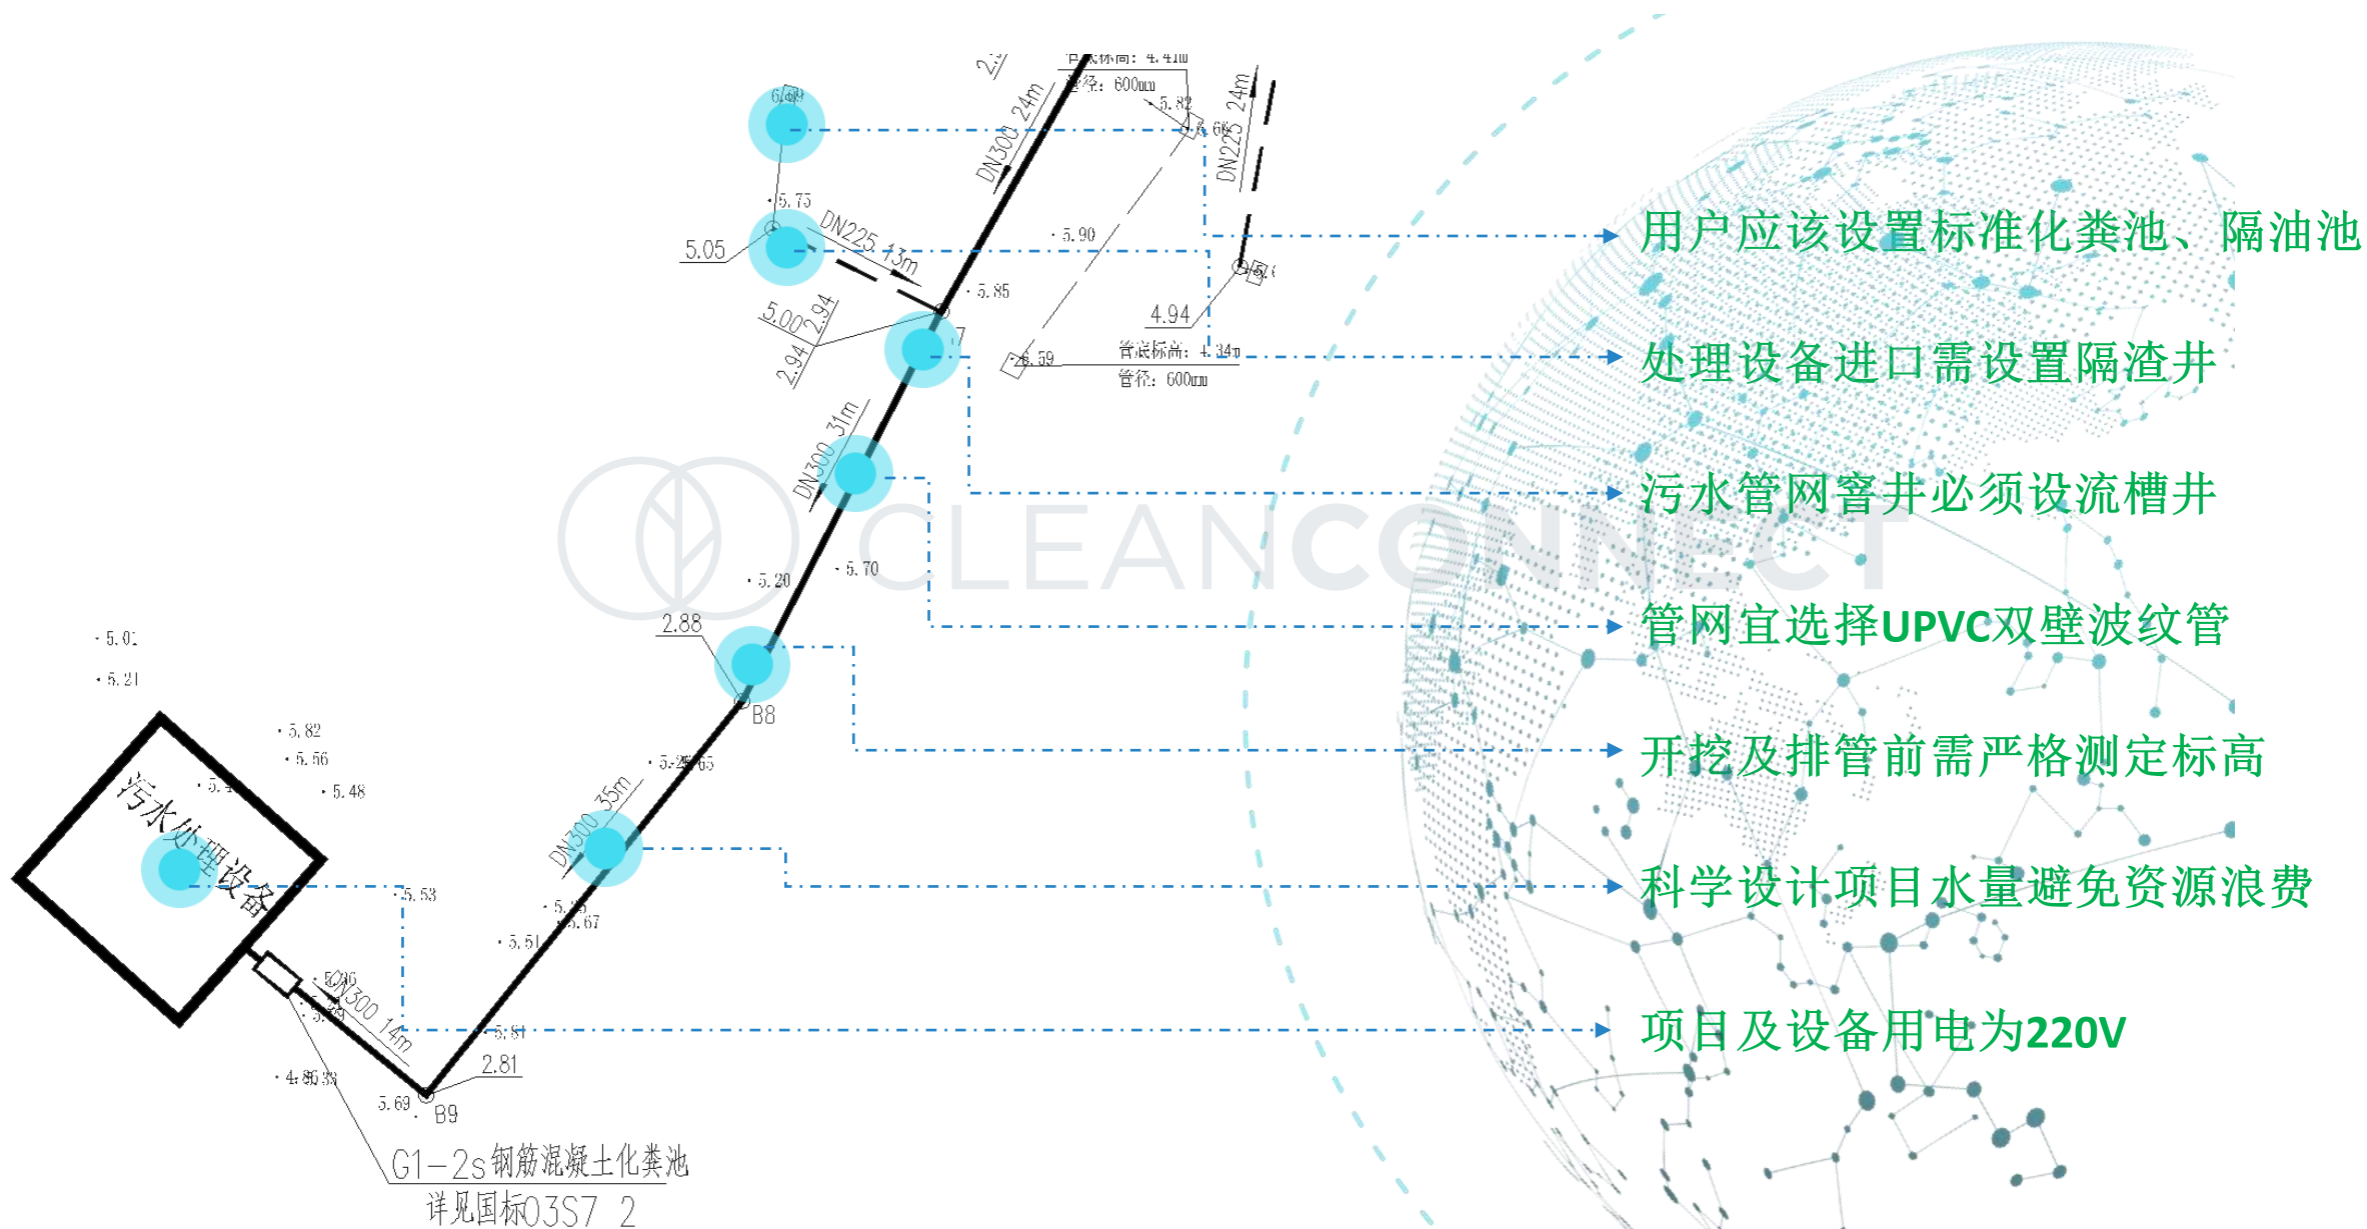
用户应该设置标准化粪池、隔油池

处理设备进口需设置隔渣井

污水管网窨井必须设流槽井

管网宜选择UPVC双壁波纹管

开挖及排管前需严格测定标高

科学设计项目水量避免资源浪费

项目及设备用电为220V

CLEANCONNECT

DN300 24m
管径：600mm
5.82
5.66
DN225 24m
5.75
5.05
DN225 13m
5.90
5.85
5.00
2.94
2.94
4.94
5.59
管底标高：4.34m
管径：600mm
DN300 31m
5.20
5.70
2.88
B8
5.01
5.21
5.82
5.56
5.48
污水处理设备
DN300 35m
5.53
5.67
5.51
DN300 14m
5.81
2.81
4.86
5.69
B9
G1-2s钢筋混凝土化粪池
详见国标03S7 2